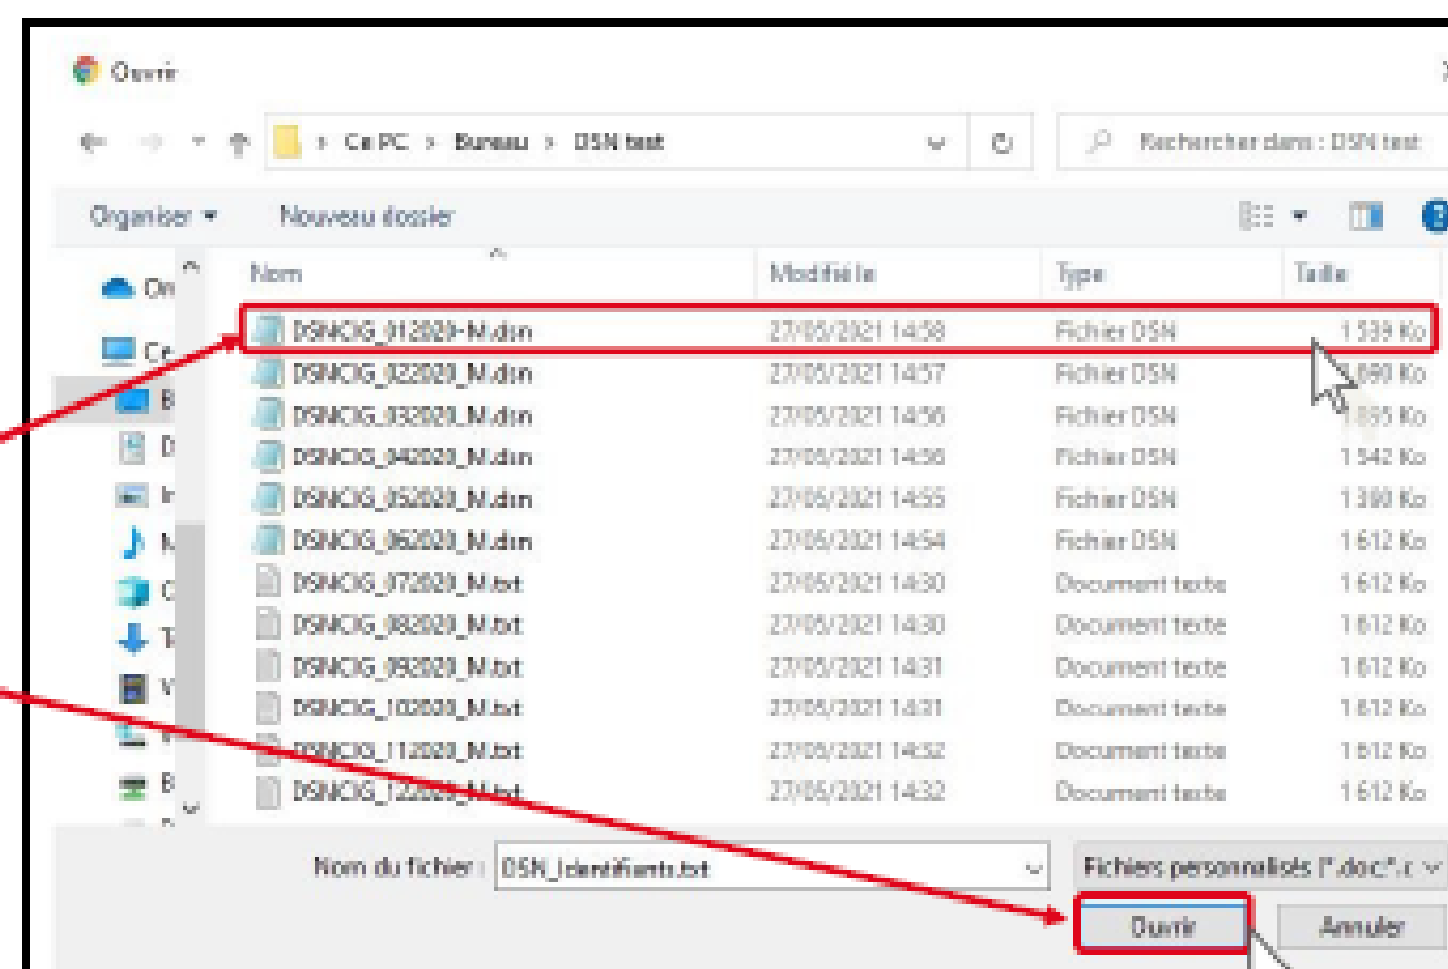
Ouvrir

Ce PC > Bureau > DSN test

Rechercher dans : DSN test

Organiser ▾ Nouveau dossier

On
Ce
B
D
I
M
O
T
V
B

| Nom | Modifié le | Type | Taille |
|---|---|---|---|
| DSNCIG_012020-N.dsn | 27/05/2021 14:58 | Fichier DSN | 1 539 Ko |
| DSNCIG_022020_N.dsn | 27/05/2021 14:57 | Fichier DSN | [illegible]890 Ko |
| DSNCIG_032020_N.dsn | 27/05/2021 14:56 | Fichier DSN | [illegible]855 Ko |
| DSNCIG_042020_N.dsn | 27/05/2021 14:56 | Fichier DSN | 1 542 Ko |
| DSNCIG_052020_N.dsn | 27/05/2021 14:55 | Fichier DSN | 1 380 Ko |
| DSNCIG_062020_N.dsn | 27/05/2021 14:54 | Fichier DSN | 1 612 Ko |
| DSNCIG_072020_N.txt | 27/05/2021 14:30 | Document texte | 1 612 Ko |
| DSNCIG_082020_N.txt | 27/05/2021 14:30 | Document texte | 1 612 Ko |
| DSNCIG_092020_N.txt | 27/05/2021 14:31 | Document texte | 1 612 Ko |
| DSNCIG_102020_N.txt | 27/05/2021 14:31 | Document texte | 1 612 Ko |
| DSNCIG_112020_N.txt | 27/05/2021 14:32 | Document texte | 1 612 Ko |
| DSNCIG_12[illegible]N.txt | 27/05/2021 14:32 | Document texte | 1 612 Ko |

Nom du fichier : DSN_Identifiants.txt

Fichiers personnalisés (*.doc;*.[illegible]

Ouvrir Annuler